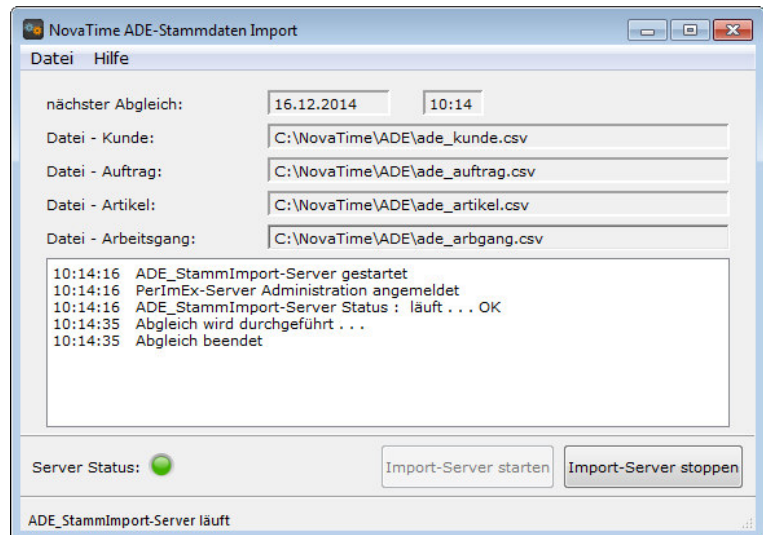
NovaTime ADE-Stammdaten Import

Datei Hilfe

nächster Abgleich: 16.12.2014 10:14

Datei - Kunde: C:\NovaTime\ADE\ade_kunde.csv

Datei - Auftrag: C:\NovaTime\ADE\ade_auftrag.csv

Datei - Artikel: C:\NovaTime\ADE\ade_artikel.csv

Datei - Arbeitsgang: C:\NovaTime\ADE\ade_arbgang.csv

10:14:16 ADE_StammImport-Server gestartet
10:14:16 PerImEx-Server Administration angemeldet
10:14:16 ADE_StammImport-Server Status : läuft . . . OK
10:14:35 Abgleich wird durchgeführt . . .
10:14:35 Abgleich beendet

Server Status:

Import-Server starten

Import-Server stoppen

ADE_StammImport-Server läuft